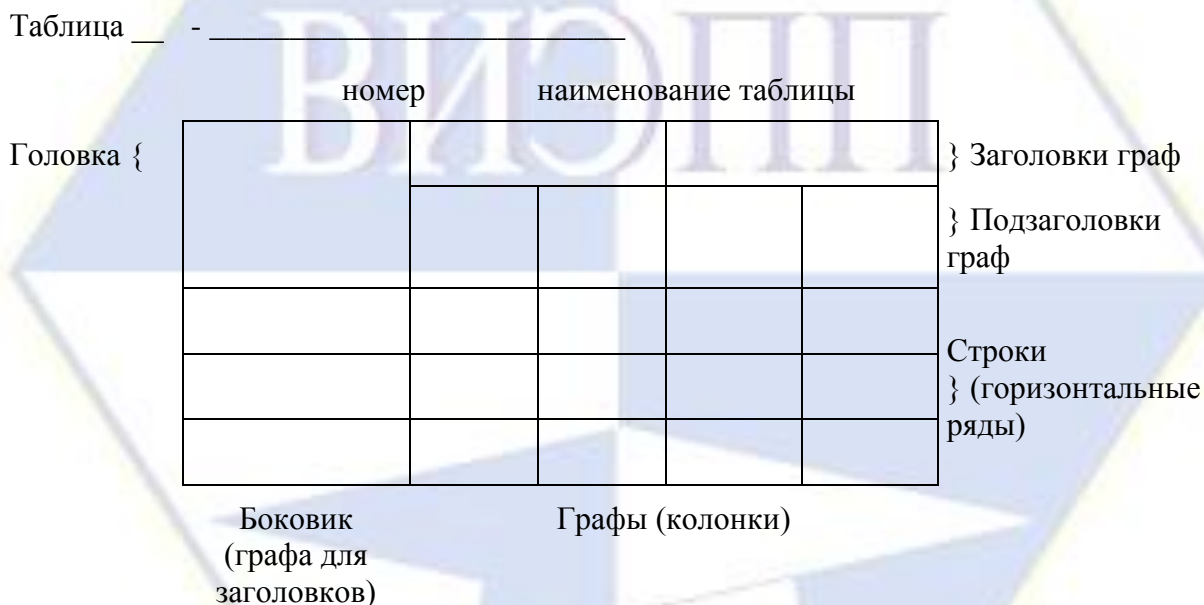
ВИЭПП

Таблица __ - ___________________________

номер наименование таблицы

Головка {

} Заголовки граф

} Подзаголовки граф

Строки } (горизонтальные ряды)

Боковик (графа для заголовков)

Графы (колонки)